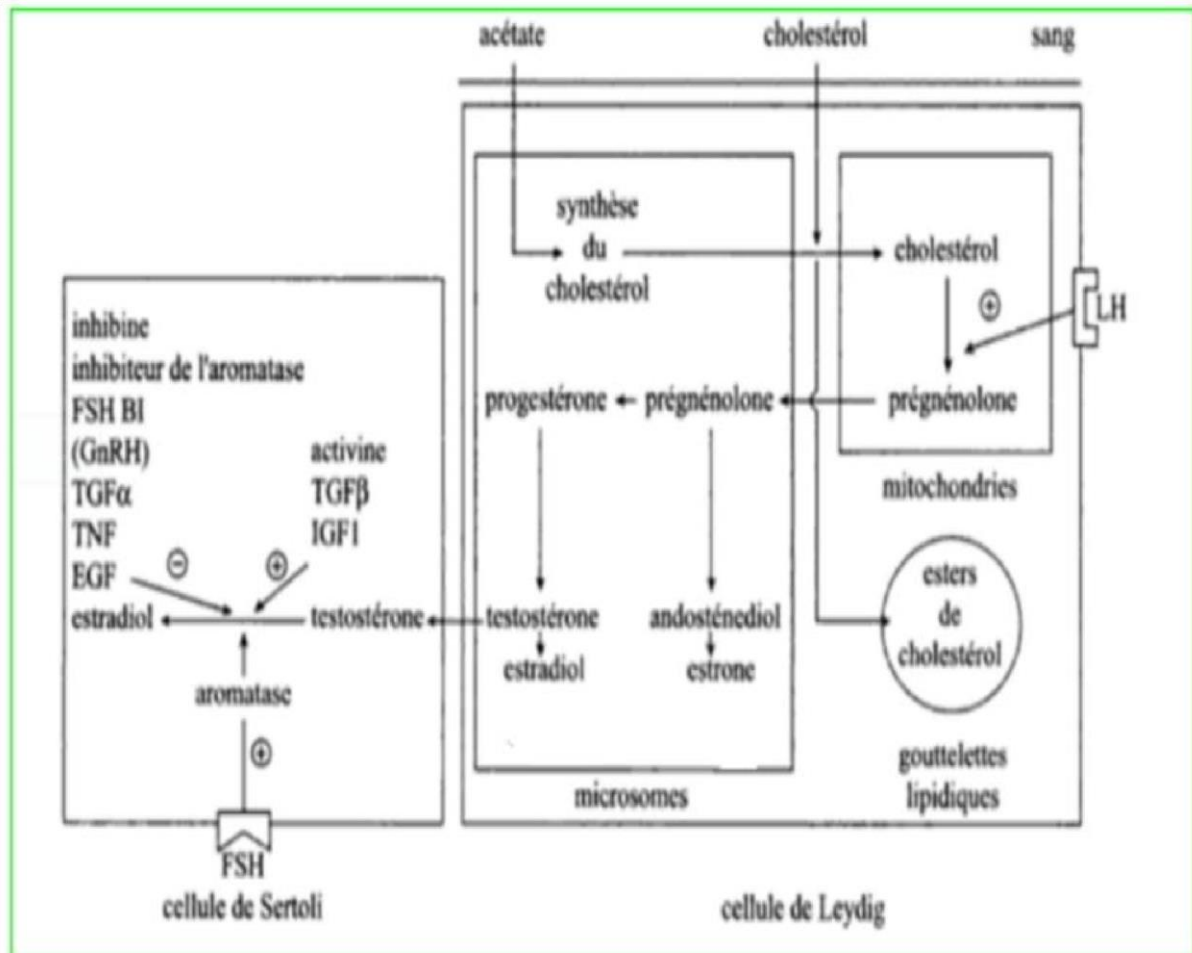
acétate
cholestérol
sang

synthèse du cholestérol
cholestérol
$\oplus$
LH
prégnénolone
progestérone
prégnénolone
mitochondries
testostérone
estradiol
andosténediol
estrone
esters de cholestérol
microsomes
gouttelettes lipidiques
cellule de Leydig

inhibine
inhibiteur de l'aromatase
FSH BI
(GnRH)
TGFα
TNF
EGF
activine
TGFβ
IGF1
$\ominus$
$\oplus$
estradiol
testostérone
aromatase
$\oplus$
FSH
cellule de Sertoli